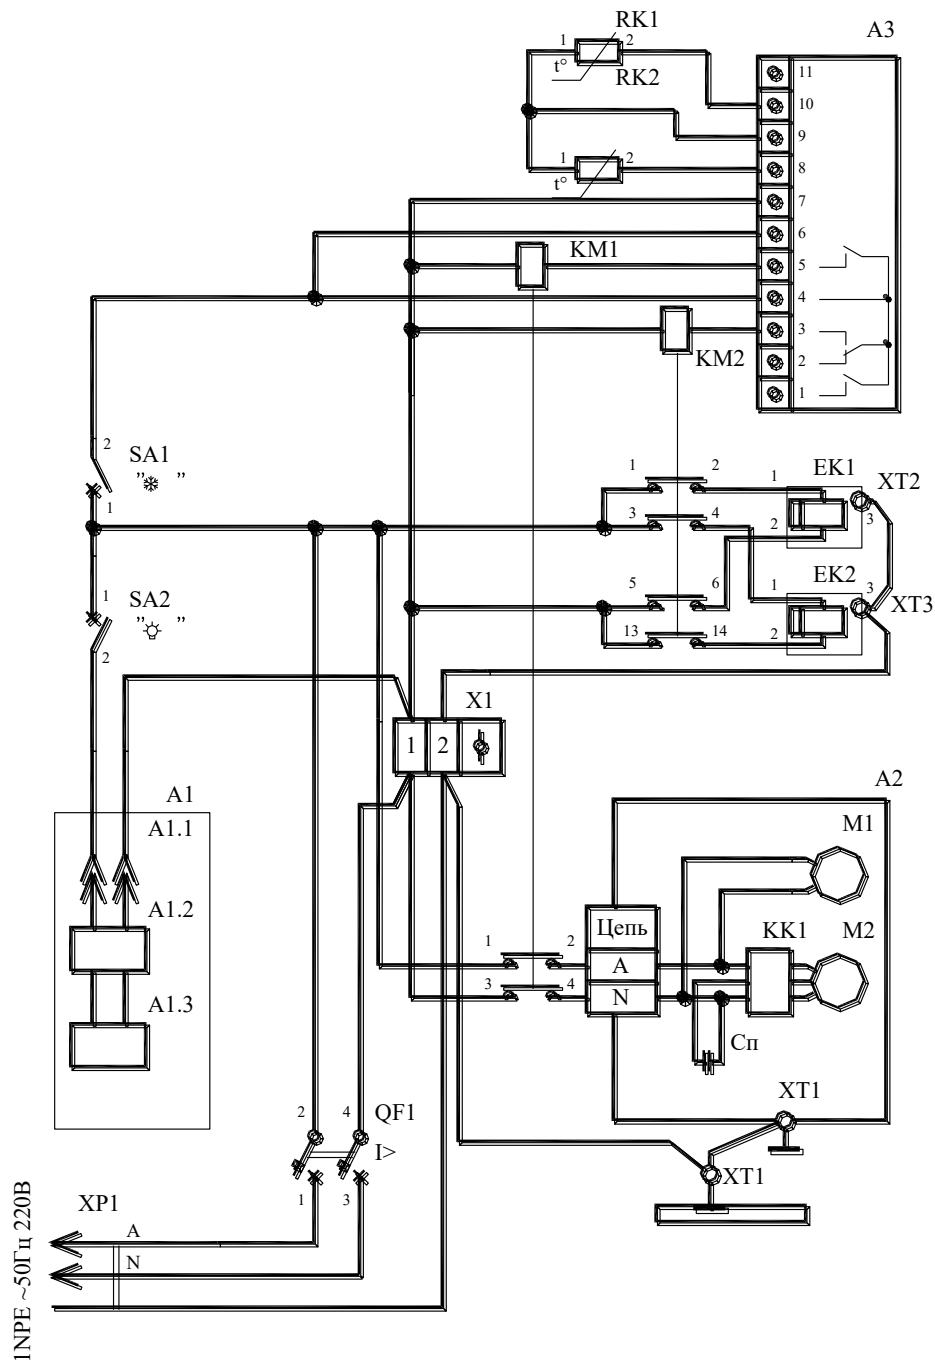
RK1
1
2
t°
RK2
A3
11
10
9
1
2
t°
8
7
6
KM1
5
5
4
4
3
3
2
2
KM2
1
1
2
SA1
"❄"
1
1
2
EK1
XT2
1
3
4
2
3
1
SA2
"☼"
2
5
6
EK2
1
3
XT3
13
14
2
X1
1
2
A1
A1.1
A1.2
A1.3
A2
M1
Цепь
1
2
KK1
M2
A
3
4
N
Cп
XT1
2
4
QF1
I>
1
3
XT1
XP1
A
N
1NPE ~50Гц 220В